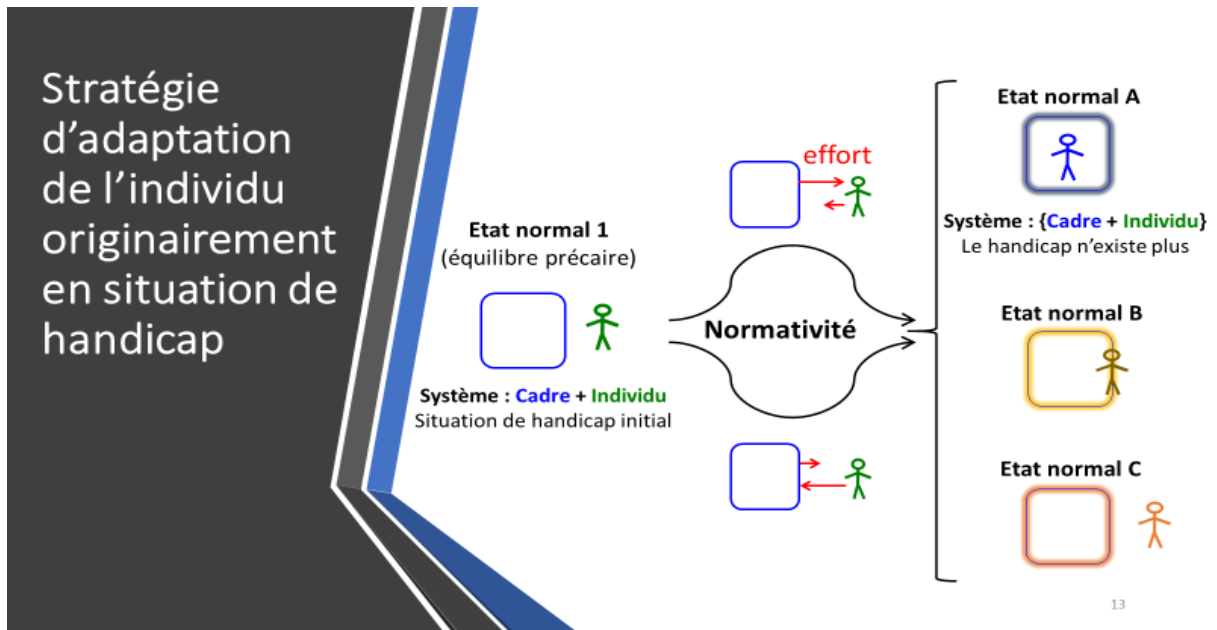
Stratégie d'adaptation de l'individu originairement en situation de handicap

Etat normal 1
(équilibre précaire)

Système : Cadre + Individu
Situation de handicap initial

effort

Normativité

Etat normal A

Système : {Cadre + Individu}
Le handicap n'existe plus

Etat normal B

Etat normal C

13